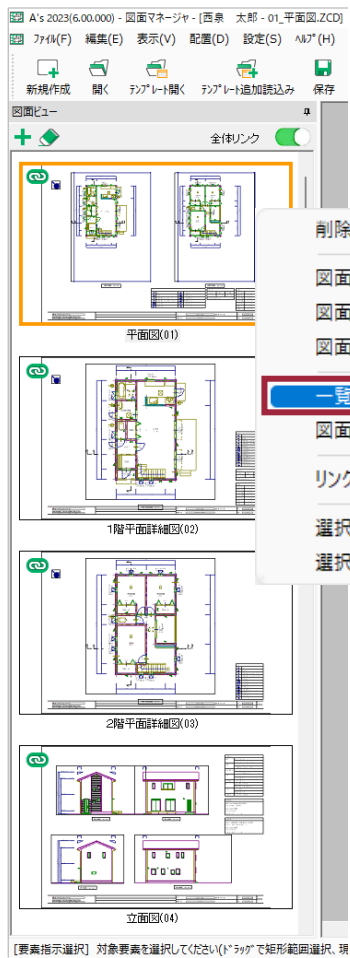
A's 2023(6.00.000) - 図面マネージャ - [西泉　太郎 - 01_平面図.ZCD]

ファイル(F)　編集(E)　表示(V)　配置(D)　設定(S)　ﾍﾙﾌﾟ(H)

新規作成　開く　ﾃﾝﾌﾟﾚｰﾄ開く　ﾃﾝﾌﾟﾚｰﾄ追加読込み　保存

図面ビュー

全体リンク

平面図(01)

1階平面詳細図(02)

2階平面詳細図(03)

立面図(04)

削除

図面

図面

図面

一覧

図面

リンク

選択

選択

[要素指示選択] 対象要素を選択してください(ﾄﾞﾗｯｸﾞで矩形範囲選択、現